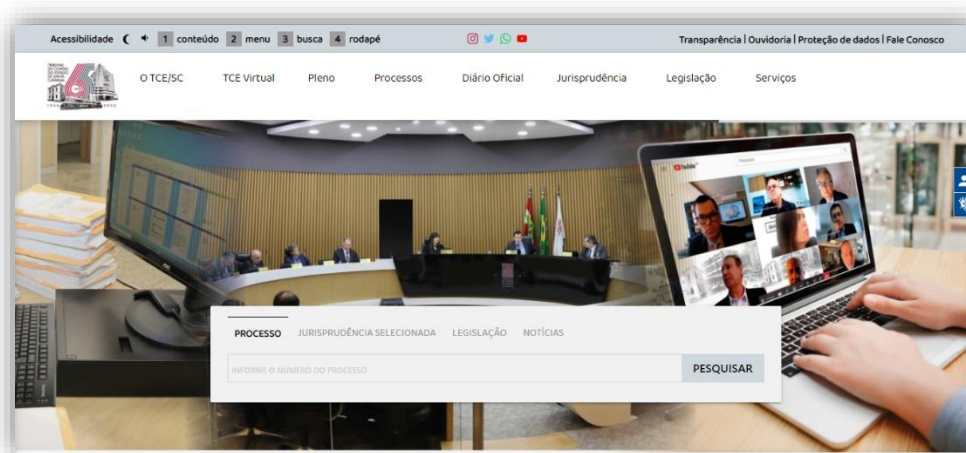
Acessibilidade 1 conteúdo 2 menu 3 busca 4 rodapé

Transparência | Ouvidoria | Proteção de dados | Fale Conosco

O TCE/SC TCE Virtual Pleno Processos Diário Oficial Jurisprudência Legislação Serviços

PROCESSO JURISPRUDÊNCIA SELECIONADA LEGISLAÇÃO NOTÍCIAS

INFORME O NÚMERO DO PROCESSO

PESQUISAR